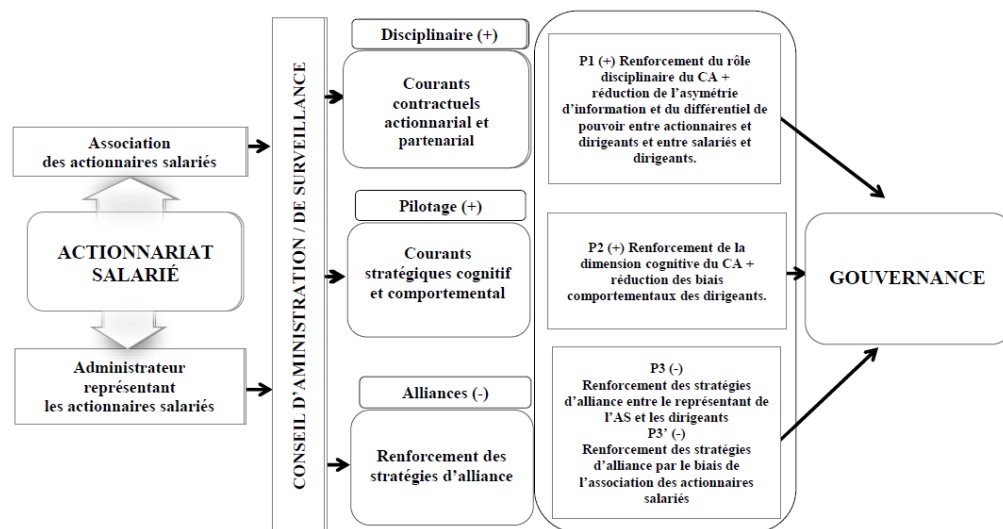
Association des actionnaires salariés

ACTIONNARIAT SALARIÉ

Administrateur représentant les actionnaires salariés

CONSEIL D'ADMINISTRATION / DE SURVEILLANCE

Disciplinaire (+)

Courants contractuels actionnarial et partenarial

Pilotage (+)

Courants stratégiques cognitif et comportemental

Alliances (-)

Renforcement des stratégies d'alliance

P1 (+) Renforcement du rôle disciplinaire du CA + réduction de l'asymétrie d'information et du différentiel de pouvoir entre actionnaires et dirigeants et entre salariés et dirigeants.

P2 (+) Renforcement de la dimension cognitive du CA + réduction des biais comportementaux des dirigeants.

P3 (-) Renforcement des stratégies d'alliance entre le représentant de l'AS et les dirigeants
P3' (-) Renforcement des stratégies d'alliance par le biais de l'association des actionnaires salariés

GOUVERNANCE